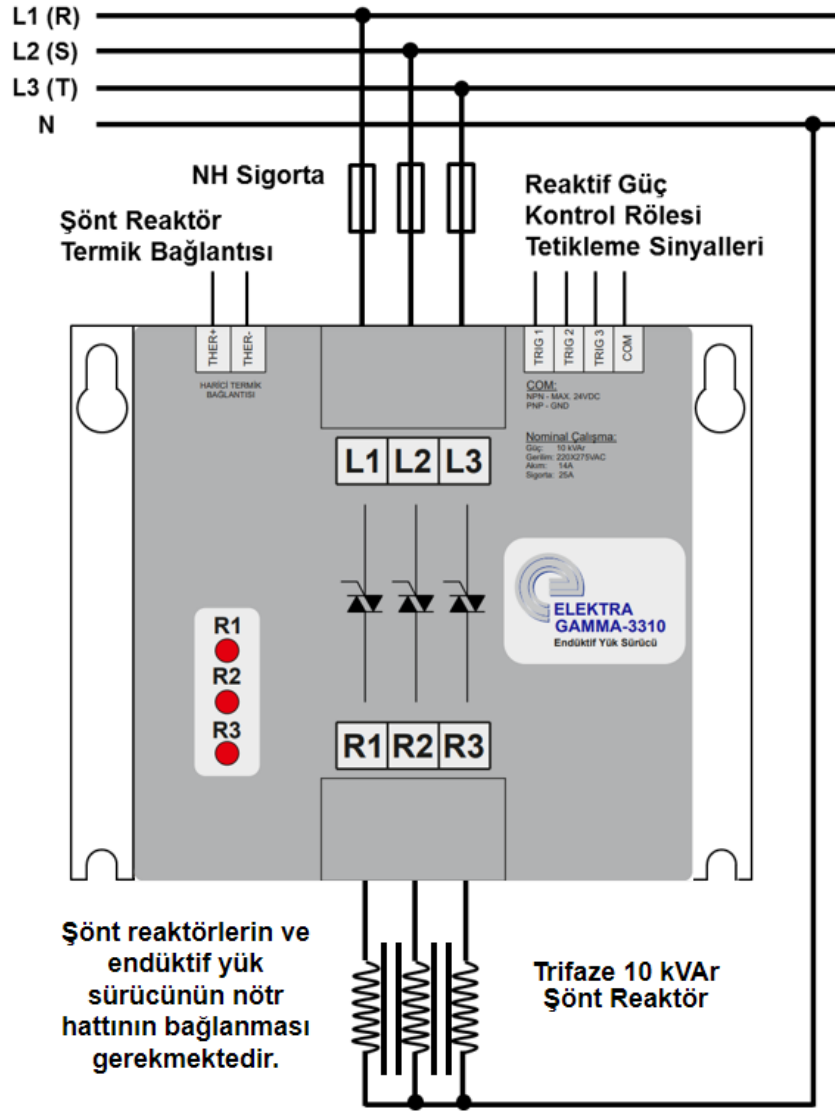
L1 (R)
L2 (S)
L3 (T)
N

NH Sigorta

Şönt Reaktör Termik Bağlantısı

Reaktif Güç Kontrol Rölesi Tetikleme Sinyalleri

THER+ THER-

HARİCİ TERMİK BAĞLANTISI

TRIG 1 TRIG 2 TRIG 3 COM

COM:
NPN - MAX. 24VDC
PNP - GND

Nominal Çalışma:
Güç: 10 kVAr
Gerilim: 220X275VAC
Akım: 14A
Sigorta: 25A

L1 L2 L3

ELEKTRA
GAMMA-3310
Endüktif Yük Sürücü

R1
R2
R3

R1 R2 R3

Şönt reaktörlerin ve endüktif yük sürücünün nötr hattının bağlanması gerekmektedir.

Trifaze 10 kVAr Şönt Reaktör